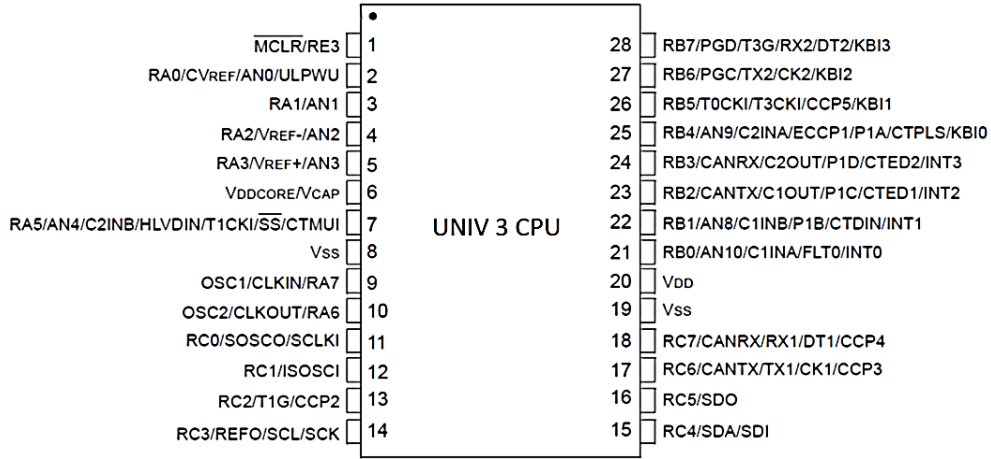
$\overline{MCLR}$/RE3 1
RA0/CVREF/AN0/ULPWU 2
RA1/AN1 3
RA2/VREF-/AN2 4
RA3/VREF+/AN3 5
VDDCORE/VCAP 6
RA5/AN4/C2INB/HLVDIN/T1CKI/$\overline{SS}$/CTMUI 7
Vss 8
OSC1/CLKIN/RA7 9
OSC2/CLKOUT/RA6 10
RC0/SOSCO/SCLKI 11
RC1/ISOSCI 12
RC2/T1G/CCP2 13
RC3/REFO/SCL/SCK 14

UNIV 3 CPU

28 RB7/PGD/T3G/RX2/DT2/KBI3
27 RB6/PGC/TX2/CK2/KBI2
26 RB5/T0CKI/T3CKI/CCP5/KBI1
25 RB4/AN9/C2INA/ECCP1/P1A/CTPLS/KBI0
24 RB3/CANRX/C2OUT/P1D/CTED2/INT3
23 RB2/CANTX/C1OUT/P1C/CTED1/INT2
22 RB1/AN8/C1INB/P1B/CTDIN/INT1
21 RB0/AN10/C1INA/FLT0/INT0
20 VDD
19 Vss
18 RC7/CANRX/RX1/DT1/CCP4
17 RC6/CANTX/TX1/CK1/CCP3
16 RC5/SDO
15 RC4/SDA/SDI